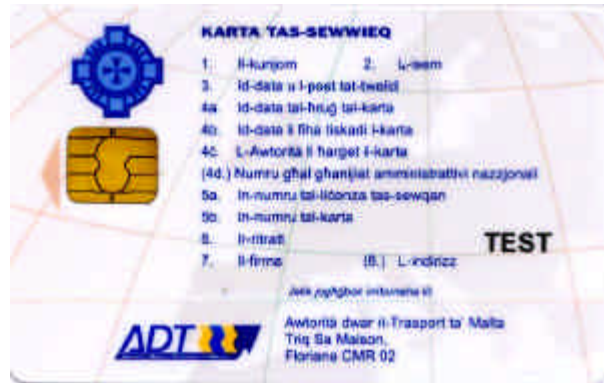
KARTA TAS-SEWWIEQ

1. Il-kunjom 2. L-isem
3. Id-data u l-post tat-twelid
4a. Id-data tal-ħruġ tal-karta
4b. Id-data li fiha tiskadi l-karta
4c. L-Awtorità li ħarġet il-karta
(4d.) Numru għal għanijiet amministrattivi nazzjonali
5a. In-numru tal-liċenza tas-sewqan
5b. In-numru tal-karta
6. Ir-ritratt
7. Il-firma (8.) L-indirizz

TEST

Jekk jogħġbok irritornaha lil:

ADT

Awtorità dwar it-Trasport ta' Malta
Triq Sa Maison,
Floriana CMR 02